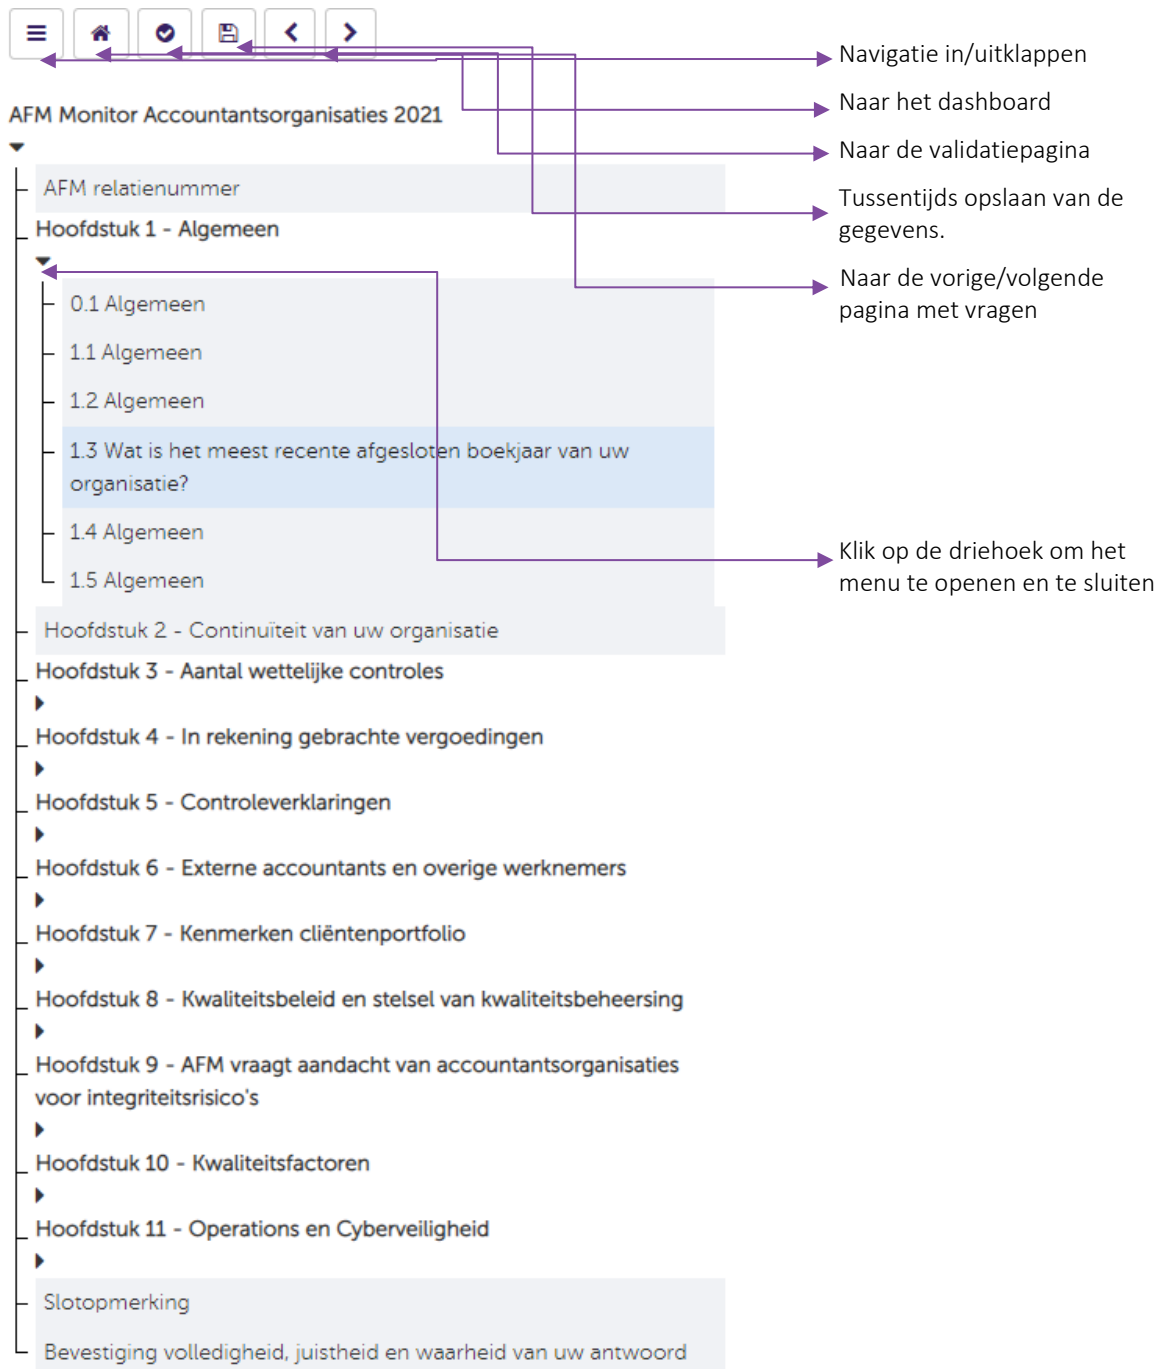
Navigatie in/uitklappen

Naar het dashboard

Naar de validatiepagina

Tussentijds opslaan van de gegevens.

Naar de vorige/volgende pagina met vragen

AFM Monitor Accountantsorganisaties 2021

AFM relatienummer

Hoofdstuk 1 - Algemeen

0.1 Algemeen

1.1 Algemeen

1.2 Algemeen

1.3 Wat is het meest recente afgesloten boekjaar van uw organisatie?

1.4 Algemeen

1.5 Algemeen

Klik op de driehoek om het menu te openen en te sluiten

Hoofdstuk 2 - Continuïteit van uw organisatie

Hoofdstuk 3 - Aantal wettelijke controles

Hoofdstuk 4 - In rekening gebrachte vergoedingen

Hoofdstuk 5 - Controleverklaringen

Hoofdstuk 6 - Externe accountants en overige werknemers

Hoofdstuk 7 - Kenmerken cliëntenportfolio

Hoofdstuk 8 - Kwaliteitsbeleid en stelsel van kwaliteitsbeheersing

Hoofdstuk 9 - AFM vraagt aandacht van accountantsorganisaties voor integriteitsrisico's

Hoofdstuk 10 - Kwaliteitsfactoren

Hoofdstuk 11 - Operations en Cyberveiligheid

Slotopmerking

Bevestiging volledigheid, juistheid en waarheid van uw antwoord